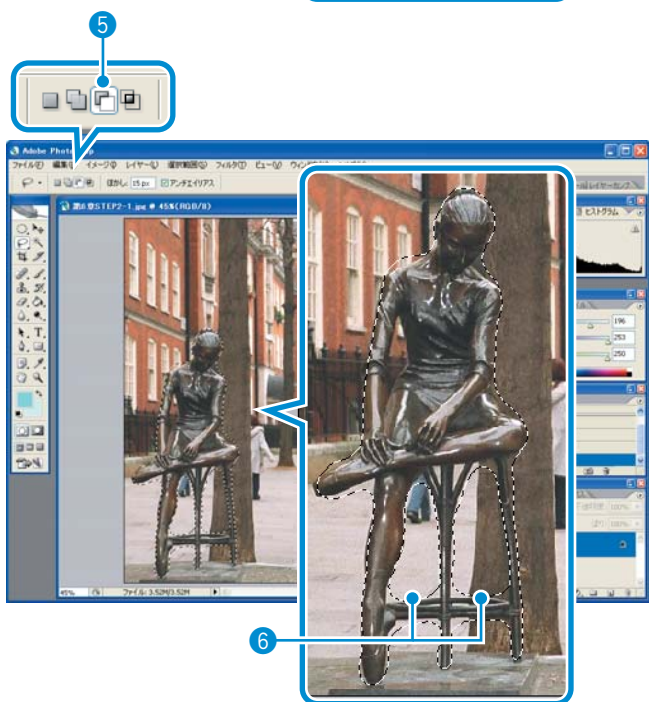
5

Adobe Photoshop

ファイル(F) 編集(E) イメージ(I) レイヤー(L) 選択範囲(S) フィルタ(T) ビュー(V) ウィンドウ(W)

ぼかし: 15 px ☑アンチエイリアス

第8章STEP2-1.jpg @ 45%(RGB/8)

ヒストグラム

レイヤーカンプ

196

253

250

45%

ファイル: 3.52M/3.52M

6